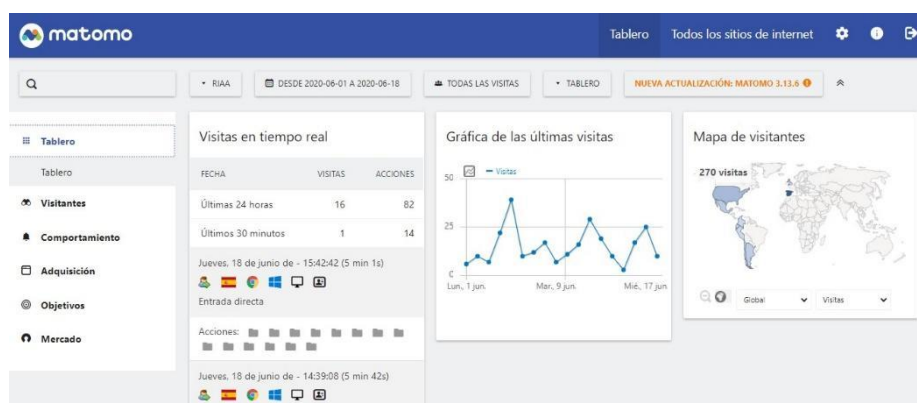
matomo

Tablero Todos los sitios de internet

RIAA DESDE 2020-06-01 A 2020-06-18 TODAS LAS VISITAS TABLERO NUEVA ACTUALIZACIÓN: MATOMO 3.13.6

Tablero
Tablero
Visitantes
Comportamiento
Adquisición
Objetivos
Mercado

Visitas en tiempo real

| FECHA | VISITAS | ACCIONES |
|---|---|---|
| Últimas 24 horas | 16 | 82 |
| Últimos 30 minutos | 1 | 14 |

Jueves, 18 de junio de - 15:42:42 (5 min 1s)
Entrada directa
Acciones:

Jueves, 18 de junio de - 14:39:08 (5 min 42s)

Gráfica de las últimas visitas

Visitas
50
25
0
Lun., 1 jun. Mar., 9 jun. Mié., 17 jun.

Mapa de visitantes

270 visitas

Global Visitas